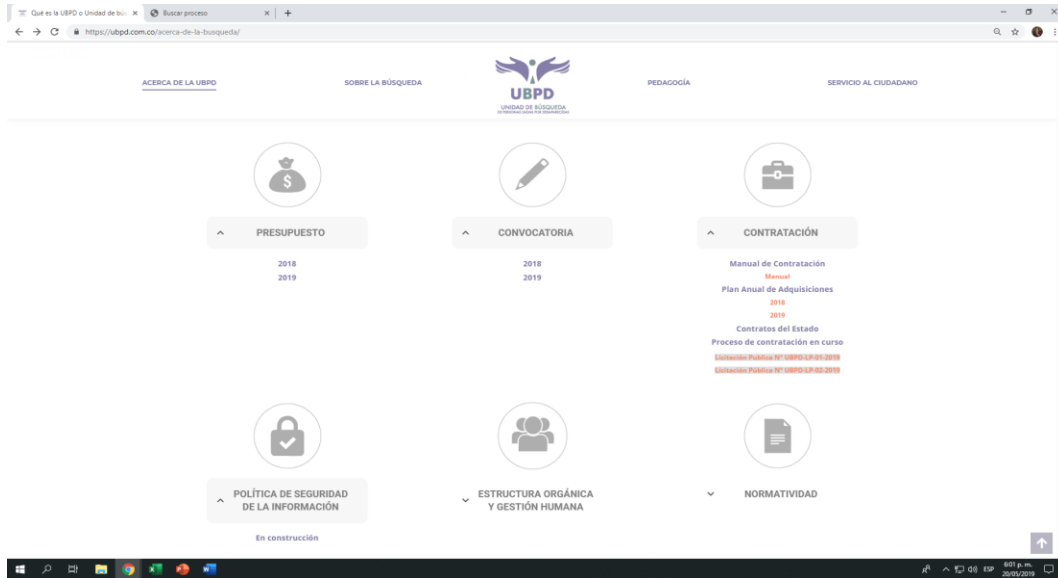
Qué es la UBPD o Unidad de bús × Buscar proceso × +

https://ubpd.com.co/acerca-de-la-busqueda/

ACERCA DE LA UBPD SOBRE LA BÚSQUEDA UBPD UNIDAD DE BÚSQUEDA DE PERSONAS DADAS POR DESAPARECIDAS PEDAGOGÍA SERVICIO AL CIUDADANO

PRESUPUESTO
2018
2019

CONVOCATORIA
2018
2019

CONTRATACIÓN
Manual de Contratación
Manual
Plan Anual de Adquisiciones
2018
2019
Contratos del Estado
Proceso de contratación en curso
Licitación Publica N° UBPD-LP-01-2019
Licitación Publica N° UBPD-LP-02-2019

POLÍTICA DE SEGURIDAD DE LA INFORMACIÓN
En construcción

ESTRUCTURA ORGÁNICA Y GESTIÓN HUMANA

NORMATIVIDAD

ESP 6:01 p. m. 20/05/2019